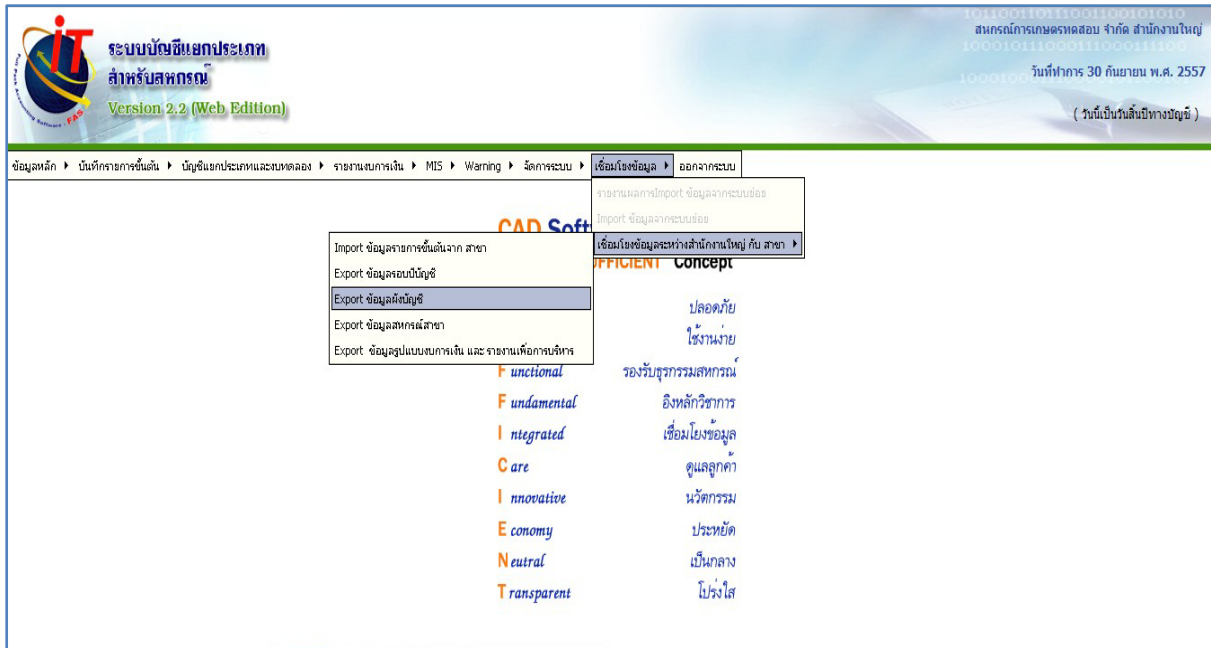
iT
Full Pack Accounting Software FAS
ระบบบัญชีแยกประเภท
สำหรับสหกรณ์
Version 2.2 (Web Edition)

สหกรณ์การเกษตรทดสอบ จำกัด สำนักงานใหญ่
วันที่ทำการ 30 กันยายน พ.ศ. 2557
( วันนี้เป็นวันสิ้นปีทางบัญชี )

ข้อมูลหลัก ▸ บันทึกรายการขั้นต้น ▸ บัญชีแยกประเภทและงบทดลอง ▸ รายงานงบการเงิน ▸ MIS ▸ Warning ▸ จัดการระบบ ▸ เชื่อมโยงข้อมูล ▸ ออกจากระบบ

รายงานผลการImport ข้อมูลจากระบบย่อย
Import ข้อมูลจากระบบย่อย
เชื่อมโยงข้อมูลระหว่างสำนักงานใหญ่ กับ สาขา ▸

Import ข้อมูลรายการขั้นต้นจาก สาขา
Export ข้อมูลรอบปีบัญชี
Export ข้อมูลผังบัญชี
Export ข้อมูลสหกรณ์สาขา
Export ข้อมูลรูปแบบงบการเงิน และ รายงานเพื่อการบริหาร

CAD Soft
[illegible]FFICIENT Concept

ปลอดภัย
ใช้งานง่าย
Functional รองรับธุรกรรมสหกรณ์
Fundamental อิงหลักวิชาการ
Integrated เชื่อมโยงข้อมูล
Care ดูแลลูกค้า
Innovative นวัตกรรม
Economy ประหยัด
Neutral เป็นกลาง
Transparent โปร่งใส